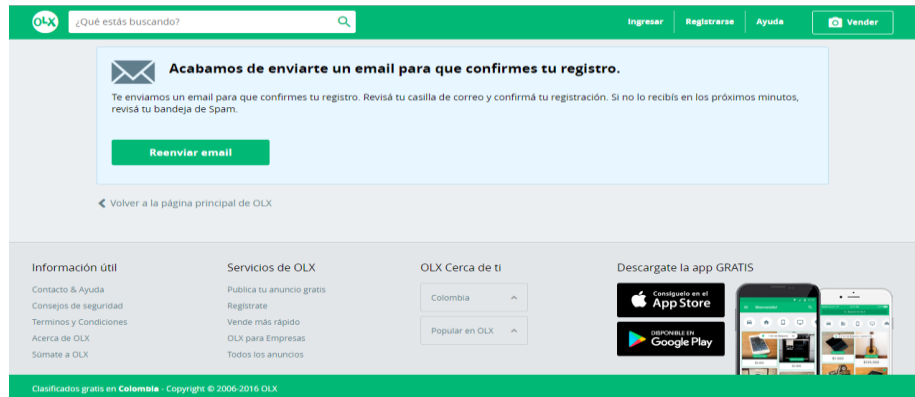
OLX

¿Qué estás buscando?

Ingresar | Registrarse | Ayuda | Vender

Acabamos de enviarte un email para que confirmes tu registro.

Te enviamos un email para que confirmes tu registro. Revisá tu casilla de correo y confirmá tu registración. Si no lo recibís en los próximos minutos, revisá tu bandeja de Spam.

Reenviar email

Volver a la página principal de OLX

Información útil
Contacto & Ayuda
Consejos de seguridad
Terminos y Condiciones
Acerca de OLX
Súmate a OLX

Servicios de OLX
Publica tu anuncio gratis
Registrate
Vende más rápido
OLX para Empresas
Todos los anuncios

OLX Cerca de ti
Colombia
Popular en OLX

Descargate la app GRATIS
Consíguelo en el App Store
DISPONIBLE EN Google Play

Clasificados gratis en Colombia - Copyright © 2006-2016 OLX